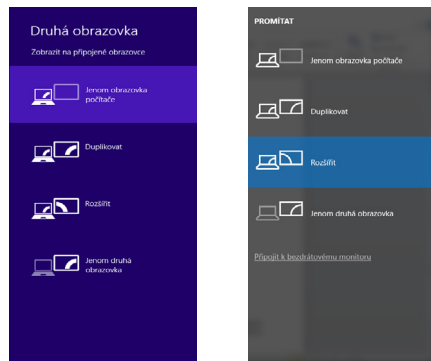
Druhá obrazovka

Zobrazit na připojené obrazovce

Jenom obrazovka počítače

Duplikovat

Rozšířit

Jenom druhá obrazovka

PROMÍTAT

Jenom obrazovka počítače

Duplikovat

Rozšířit

Jenom druhá obrazovka

Připojit k bezdrátovému monitoru